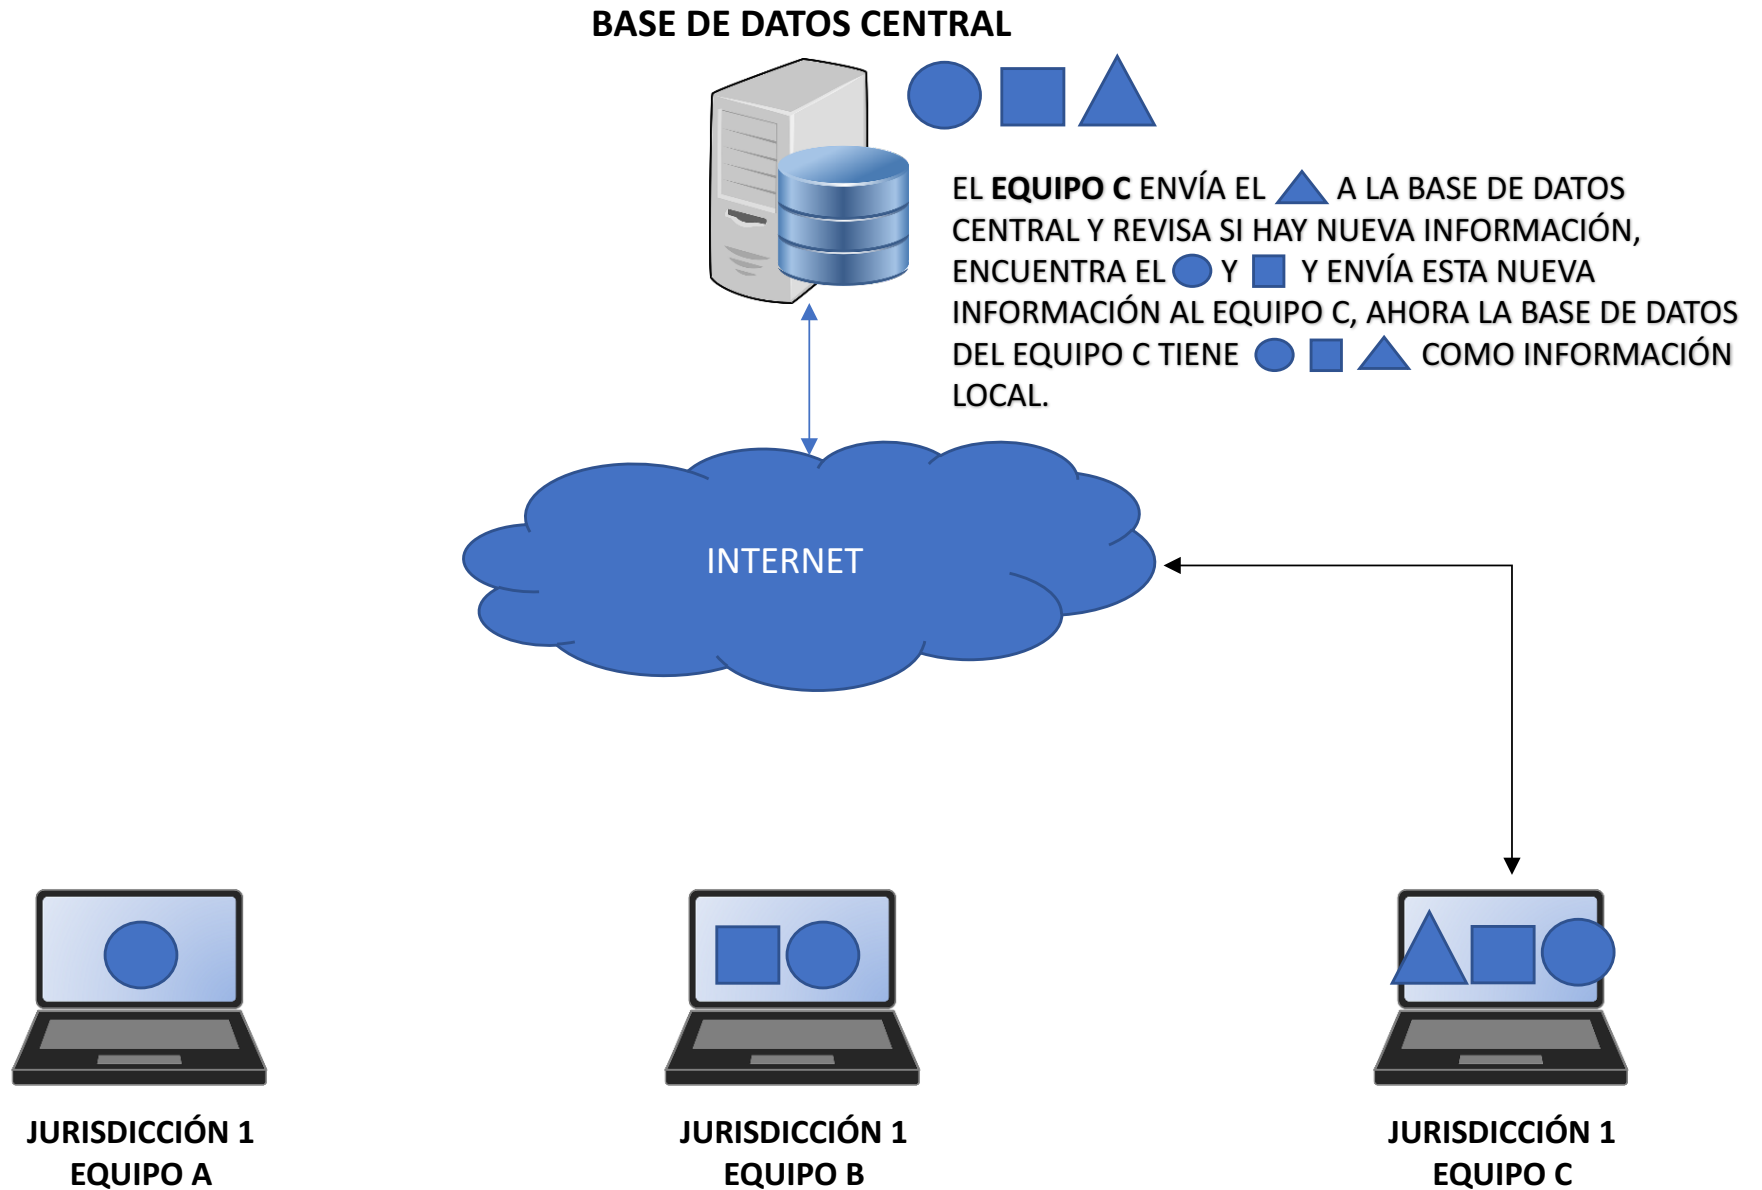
BASE DE DATOS CENTRAL

EL **EQUIPO C** ENVÍA EL A LA BASE DE DATOS CENTRAL Y REVISA SI HAY NUEVA INFORMACIÓN, ENCUENTRA EL Y Y ENVÍA ESTA NUEVA INFORMACIÓN AL EQUIPO C, AHORA LA BASE DE DATOS DEL EQUIPO C TIENE COMO INFORMACIÓN LOCAL.

INTERNET

JURISDICCIÓN 1
EQUIPO A

JURISDICCIÓN 1
EQUIPO B

JURISDICCIÓN 1
EQUIPO C